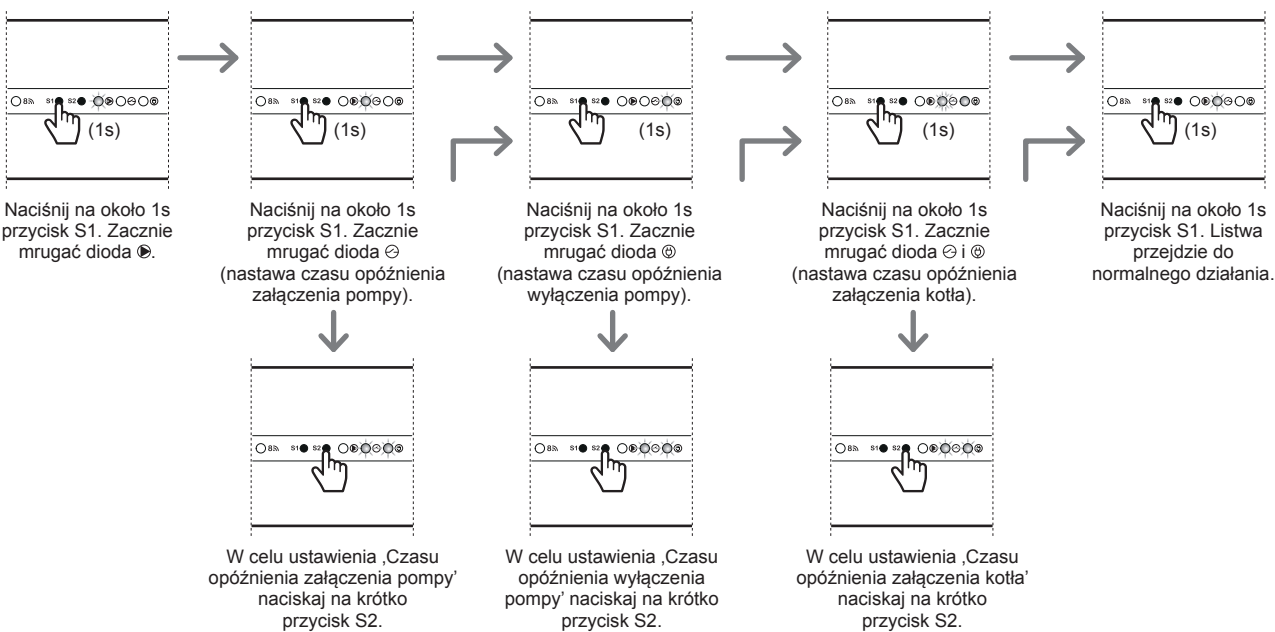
S1 S2 (1s)

Naciśnij na około 1s przycisk S1. Zacznie mrugać dioda ⊛.

S1 S2 (1s)

Naciśnij na około 1s przycisk S1. Zacznie mrugać dioda ⊘ (nastawa czasu opóźnienia załączenia pompy).

S1 S2 (1s)

Naciśnij na około 1s przycisk S1. Zacznie mrugać dioda ⊚ (nastawa czasu opóźnienia wyłączenia pompy).

S1 S2 (1s)

Naciśnij na około 1s przycisk S1. Zacznie mrugać dioda ⊘ i ⊚ (nastawa czasu opóźnienia załączenia kotła).

S1 S2 (1s)

Naciśnij na około 1s przycisk S1. Listwa przejdzie do normalnego działania.

S1 S2

W celu ustawienia ‚Czasu opóźnienia załączenia pompy' naciskaj na krótko przycisk S2.

S1 S2

W celu ustawienia ‚Czasu opóźnienia wyłączenia pompy' naciskaj na krótko przycisk S2.

S1 S2

W celu ustawienia ‚Czasu opóźnienia załączenia kotła' naciskaj na krótko przycisk S2.